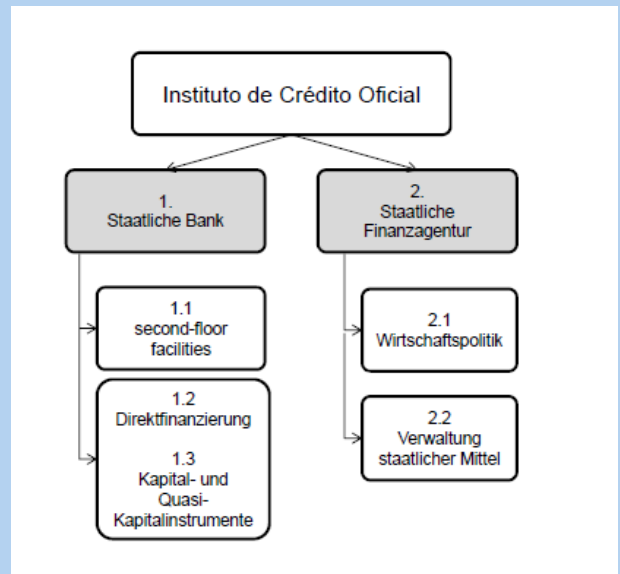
Instituto de Crédito Oficial

1.
Staatliche Bank

2.
Staatliche Finanzagentur

1.1
second-floor facilities

1.2
Direktfinanzierung

1.3
Kapital- und Quasi-Kapitalinstrumente

2.1
Wirtschaftspolitik

2.2
Verwaltung staatlicher Mittel